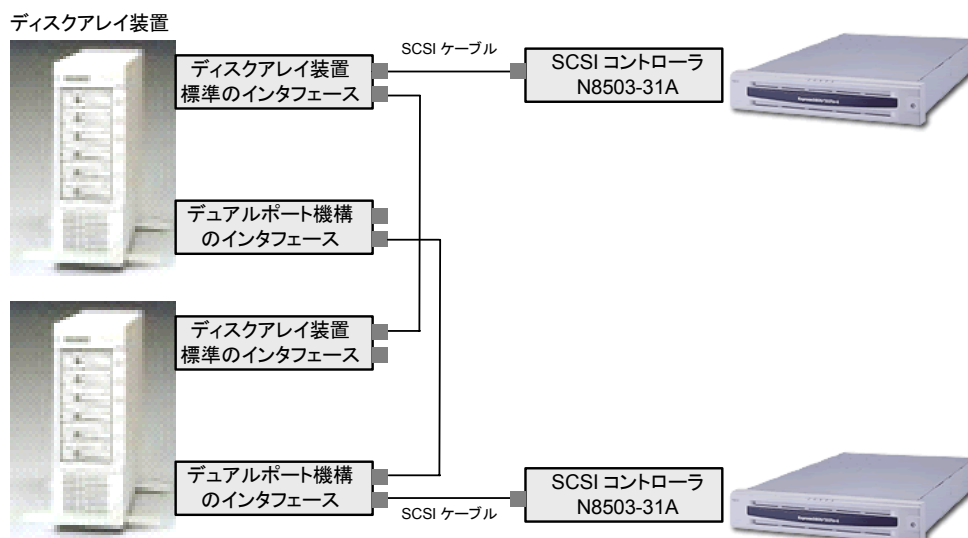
ディスクアレイ装置

ディスクアレイ装置
標準のインタフェース

SCSI ケーブル

SCSI コントローラ
N8503-31A

デュアルポート機構
のインタフェース

ディスクアレイ装置
標準のインタフェース

デュアルポート機構
のインタフェース

SCSI ケーブル

SCSI コントローラ
N8503-31A